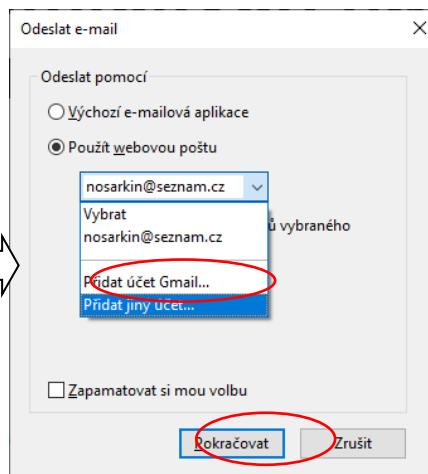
Odeslat e-mail

Odeslat pomocí

Výchozí e-mailová aplikace

Použít webovou poštu

nosarkin@seznam.cz

Vybrat
nosarkin@seznam.cz

ů vybraného

Přidat účet Gmail...
Přidat jiný účet...

Zapamatovat si mou volbu

Pokračovat

Zrušit